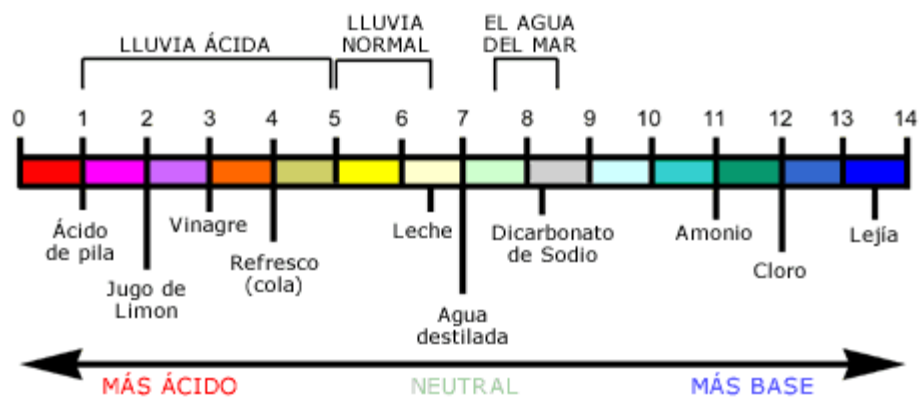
LLUVIA ÁCIDA

LLUVIA NORMAL

EL AGUA DEL MAR

0 1 2 3 4 5 6 7 8 9 10 11 12 13 14

Ácido de pila

Jugo de Limon

Vinagre

Refresco (cola)

Leche

Agua destilada

Dicarbonato de Sodio

Amonio

Cloro

Lejía

MÁS ÁCIDO

NEUTRAL

MÁS BASE